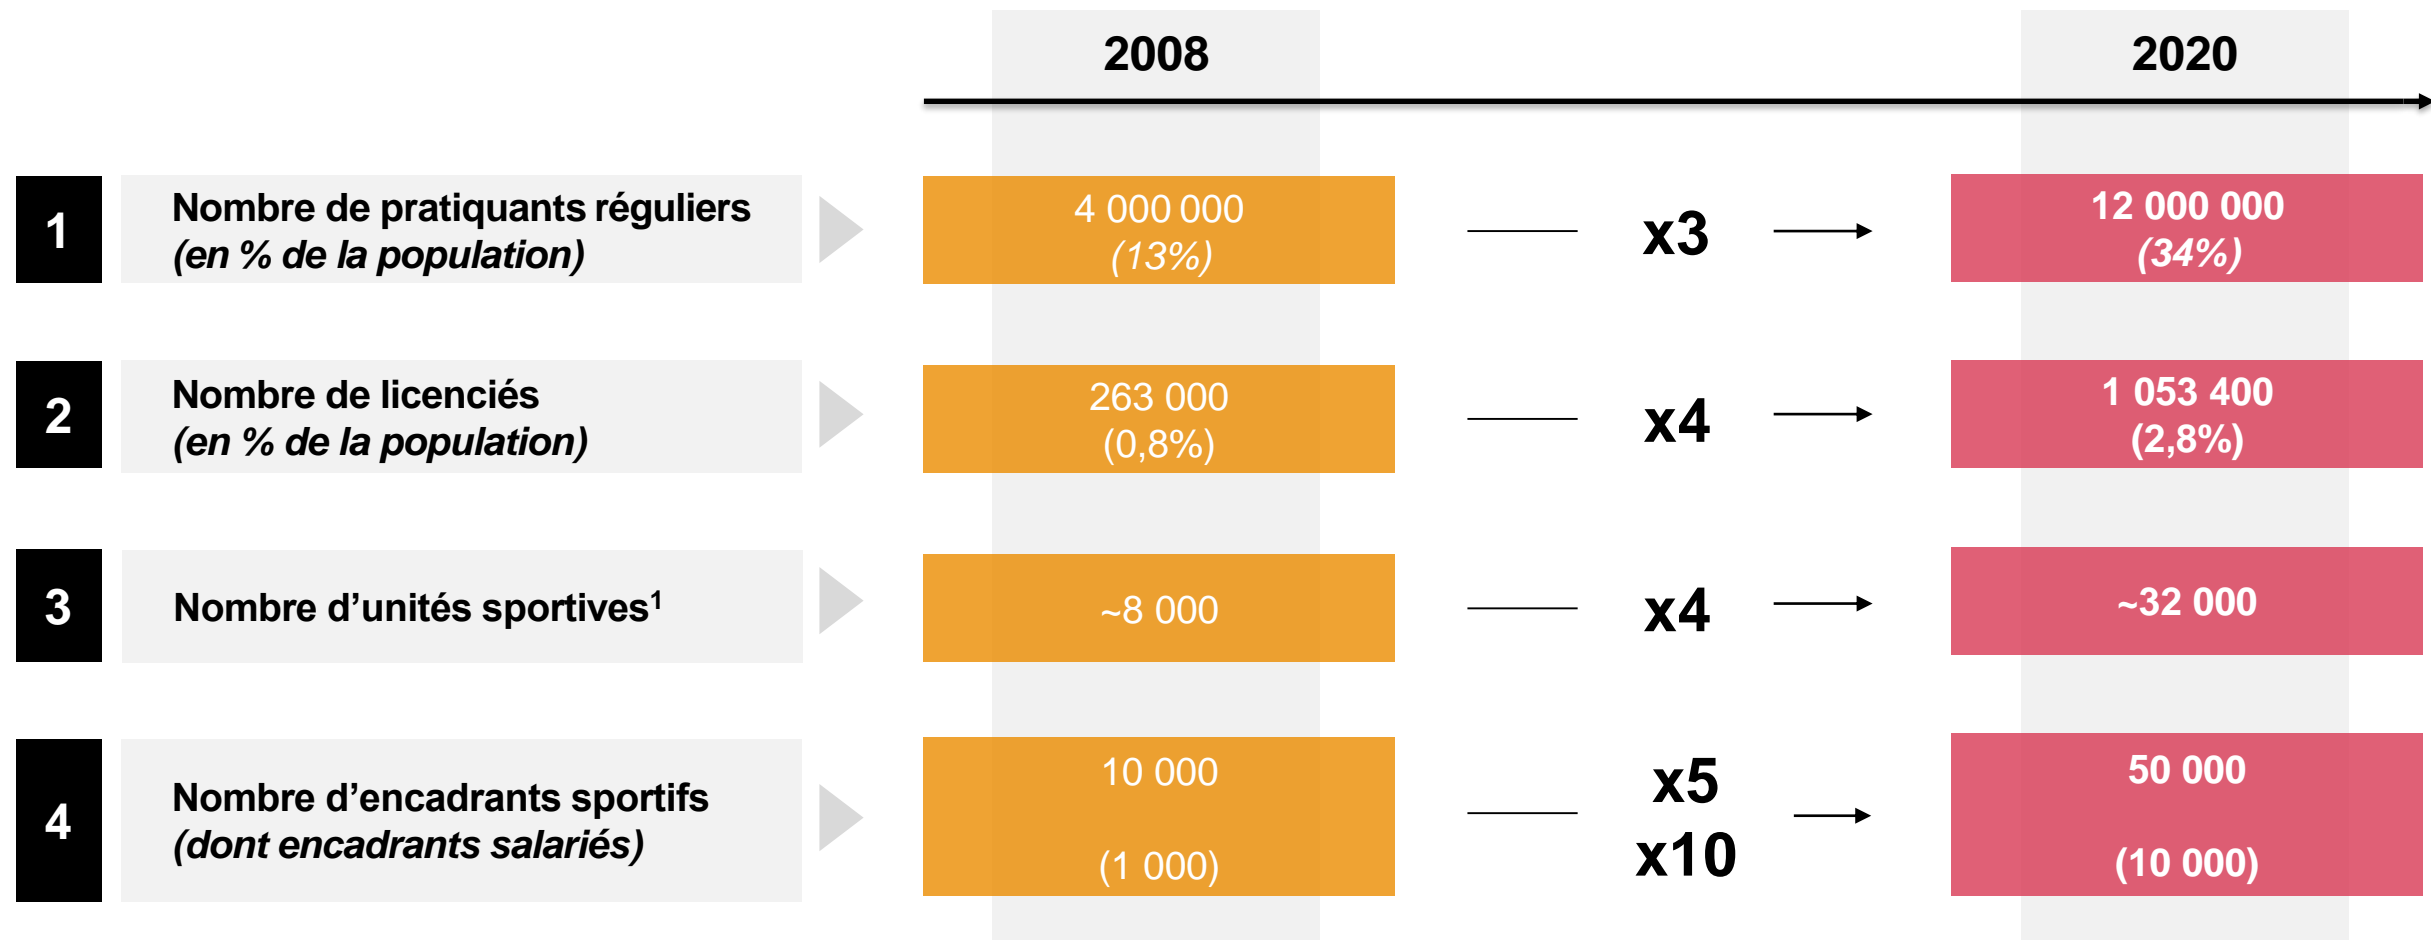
2008

2020

1

Nombre de pratiquants réguliers
(en % de la population)

4 000 000
(13%)

x3

12 000 000
(34%)

2

Nombre de licenciés
(en % de la population)

263 000
(0,8%)

x4

1 053 400
(2,8%)

3

Nombre d'unités sportives$^1$

~8 000

x4

~32 000

4

Nombre d'encadrants sportifs
(dont encadrants salariés)

10 000

(1 000)

x5
x10

50 000

(10 000)